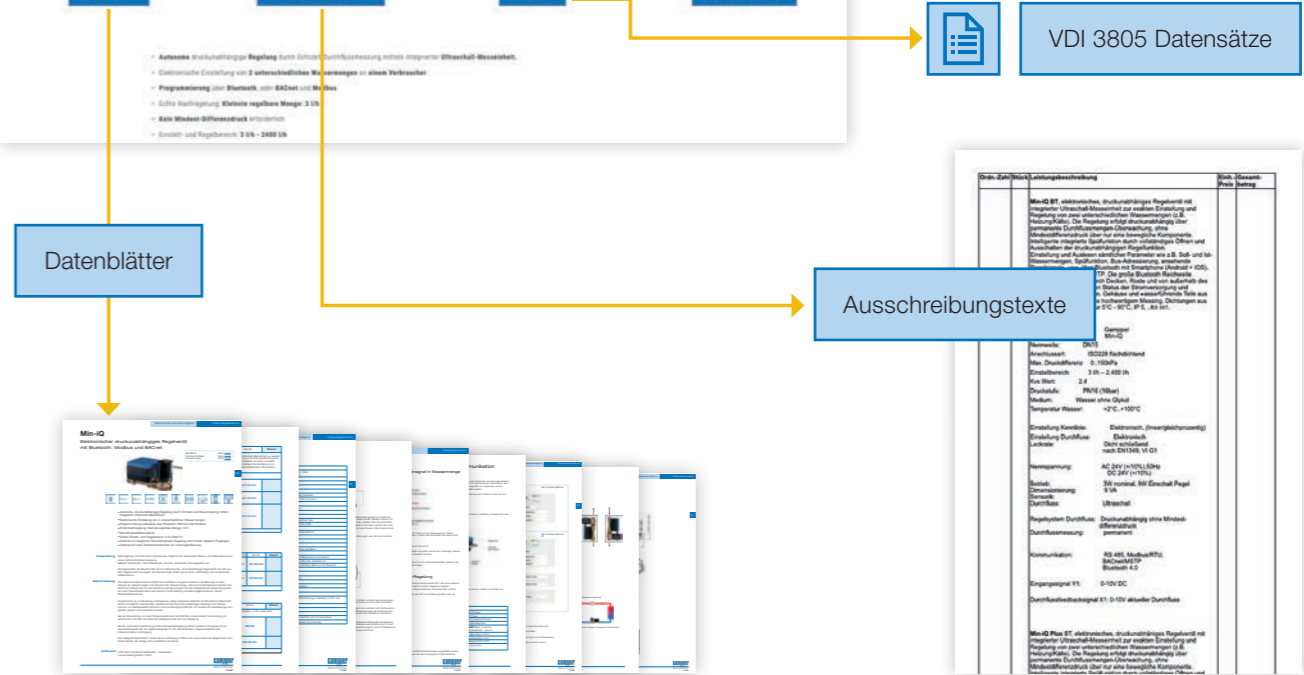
VDI 3805 Datensätze

Autonome druckunabhängige Regelung durch Echtzeit-Durchflussmessung mittels integrierter Ultraschall-Messeinheit.

Elektronische Einstellung von 2 unterschiedlichen Wassermengen an einem Verbraucher

Programmierung über Bluetooth, oder BACnet und Modbus

Echte Nachregelung: Kleinste regelbare Menge: 3 l/h

Kein Mindest-Differenzdruck erforderlich

Einstell- und Regelbereich: 3 l/h – 2400 l/h

Datenblätter

Ausschreibungstexte

| Ordn.-Zahl | Stück | Leistungsbeschreibung | Einh.-Preis | Gesamtbetrag |
|---|---|---|---|---|

Min-iQ BT, elektronisches, druckunabhängiges Regelventil mit integrierter Ultraschall-Messeinheit zur exakten Einstellung und Regelung von zwei unterschiedlichen Wassermengen (z.B. Heizung/Kälte). Die Regelung erfolgt druckunabhängig über permanente Durchflussmengen-Überwachung, ohne Mindestdifferenzdruck über nur eine bewegliche Komponente. Intelligente integrierte Spülfunktion durch vollständiges Öffnen und Ausschalten der druckunabhängigen Regelfunktion. Einstellung und Auslesen sämtlicher Parameter wie z.B. Soll- und Ist-Wassermengen, Spülfunktion, Bus-Adressierung, anstehende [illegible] über Bluetooth mit Smartphone (Android + iOS). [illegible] TP. Die große Bluetooth Reichweite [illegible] Decken, Rosle und von außerhalb des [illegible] Status der Stromversorgung und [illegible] Gehäuse und wasserführende Teile aus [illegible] hochwertigem Messing. Dichtungen aus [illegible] 0°C - 90°C, IP 5 , Ex ist.

Gampper
Min-iQ

Nennweite: DN15
Anschlussart: ISO228 flachdichtend
Max. Druckdifferenz: 0...150kPa
Einstellbereich: 3 l/h – 2.400 l/h
Kvs Wert: 2,4
Druckstufe: PN16 (16bar)
Medium: Wasser ohne Glykol
Temperatur Wasser: +2°C...+100°C

Einstellung Kennlinie: Elektronisch, (linear/gleichprozentig)
Einstellung Durchfluss: Elektronisch
Leckrate: Dicht schließend nach EN1349; VI G1

Nennspannung: AC 24V (+/-10%) 50Hz DC 24V (+/-10%)
Betrieb: 5W nominal, 9W Einschalt Pegel
Dimensionierung: 9 VA
Sensorik:
Durchfluss: Ultraschall

Regelsystem Durchfluss: Druckunabhängig ohne Mindest-differenzdruck
Durchflussmessung: permanent

Kommunikation: RS 485, Modbus/RTU, BACnet/MSTP Bluetooth 4.0

Eingangssignal Y1: 0-10V DC

Durchflussfeedbacksignal X1: 0-10V aktueller Durchfluss

Min-iQ Plus BT, elektronisches, druckunabhängiges Regelventil mit integrierter Ultraschall-Messeinheit zur exakten Einstellung und Regelung von zwei unterschiedlichen Wassermengen (z.B. Heizung/Kälte). Die Regelung erfolgt druckunabhängig über permanente Durchflussmengen-Überwachung, ohne Mindestdifferenzdruck über nur eine bewegliche Komponente. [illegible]

Min-iQ
Elektronischer druckunabhängiger Regelventil mit Bluetooth, Modbus und BACnet